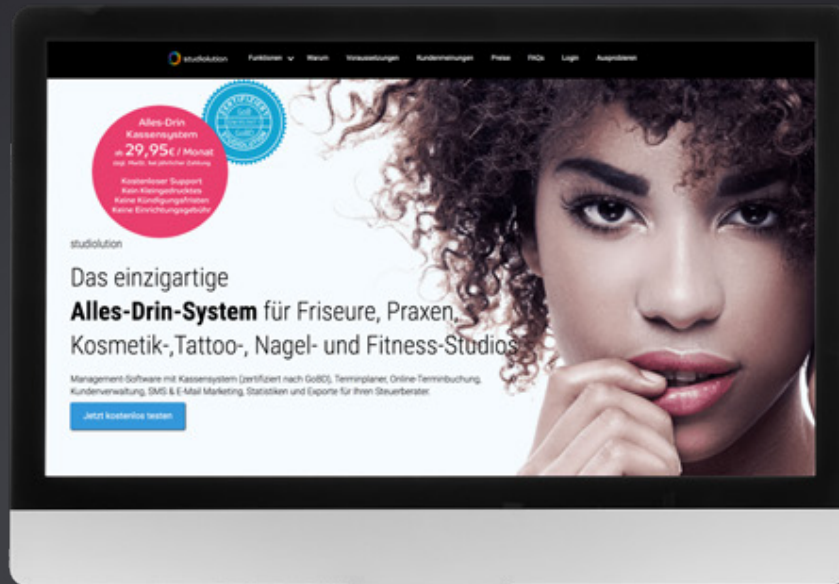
studiolution Funktionen Warum Voraussetzungen Kundenmeinungen Preise FAQs Login Ausprobieren

Alles-Drin Kassensystem ab 29,95€ / Monat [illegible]

Kostenloser Support Kein Kleingedrucktes Keine Kündigungsfristen Keine Einrichtungsgebühr

ZERTIFIZIERT GoBD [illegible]

studiolution

Das einzigartige

Alles-Drin-System für Friseure, Praxen, Kosmetik-,Tattoo-, Nagel- und Fitness-Studios

Management-Software mit Kassensystem (zertifiziert nach GoBD), Terminplaner, Online-Terminbuchung, Kundenverwaltung, SMS & E-Mail Marketing, Statistiken und Exporte für Ihren Steuerberater.

Jetzt kostenlos testen